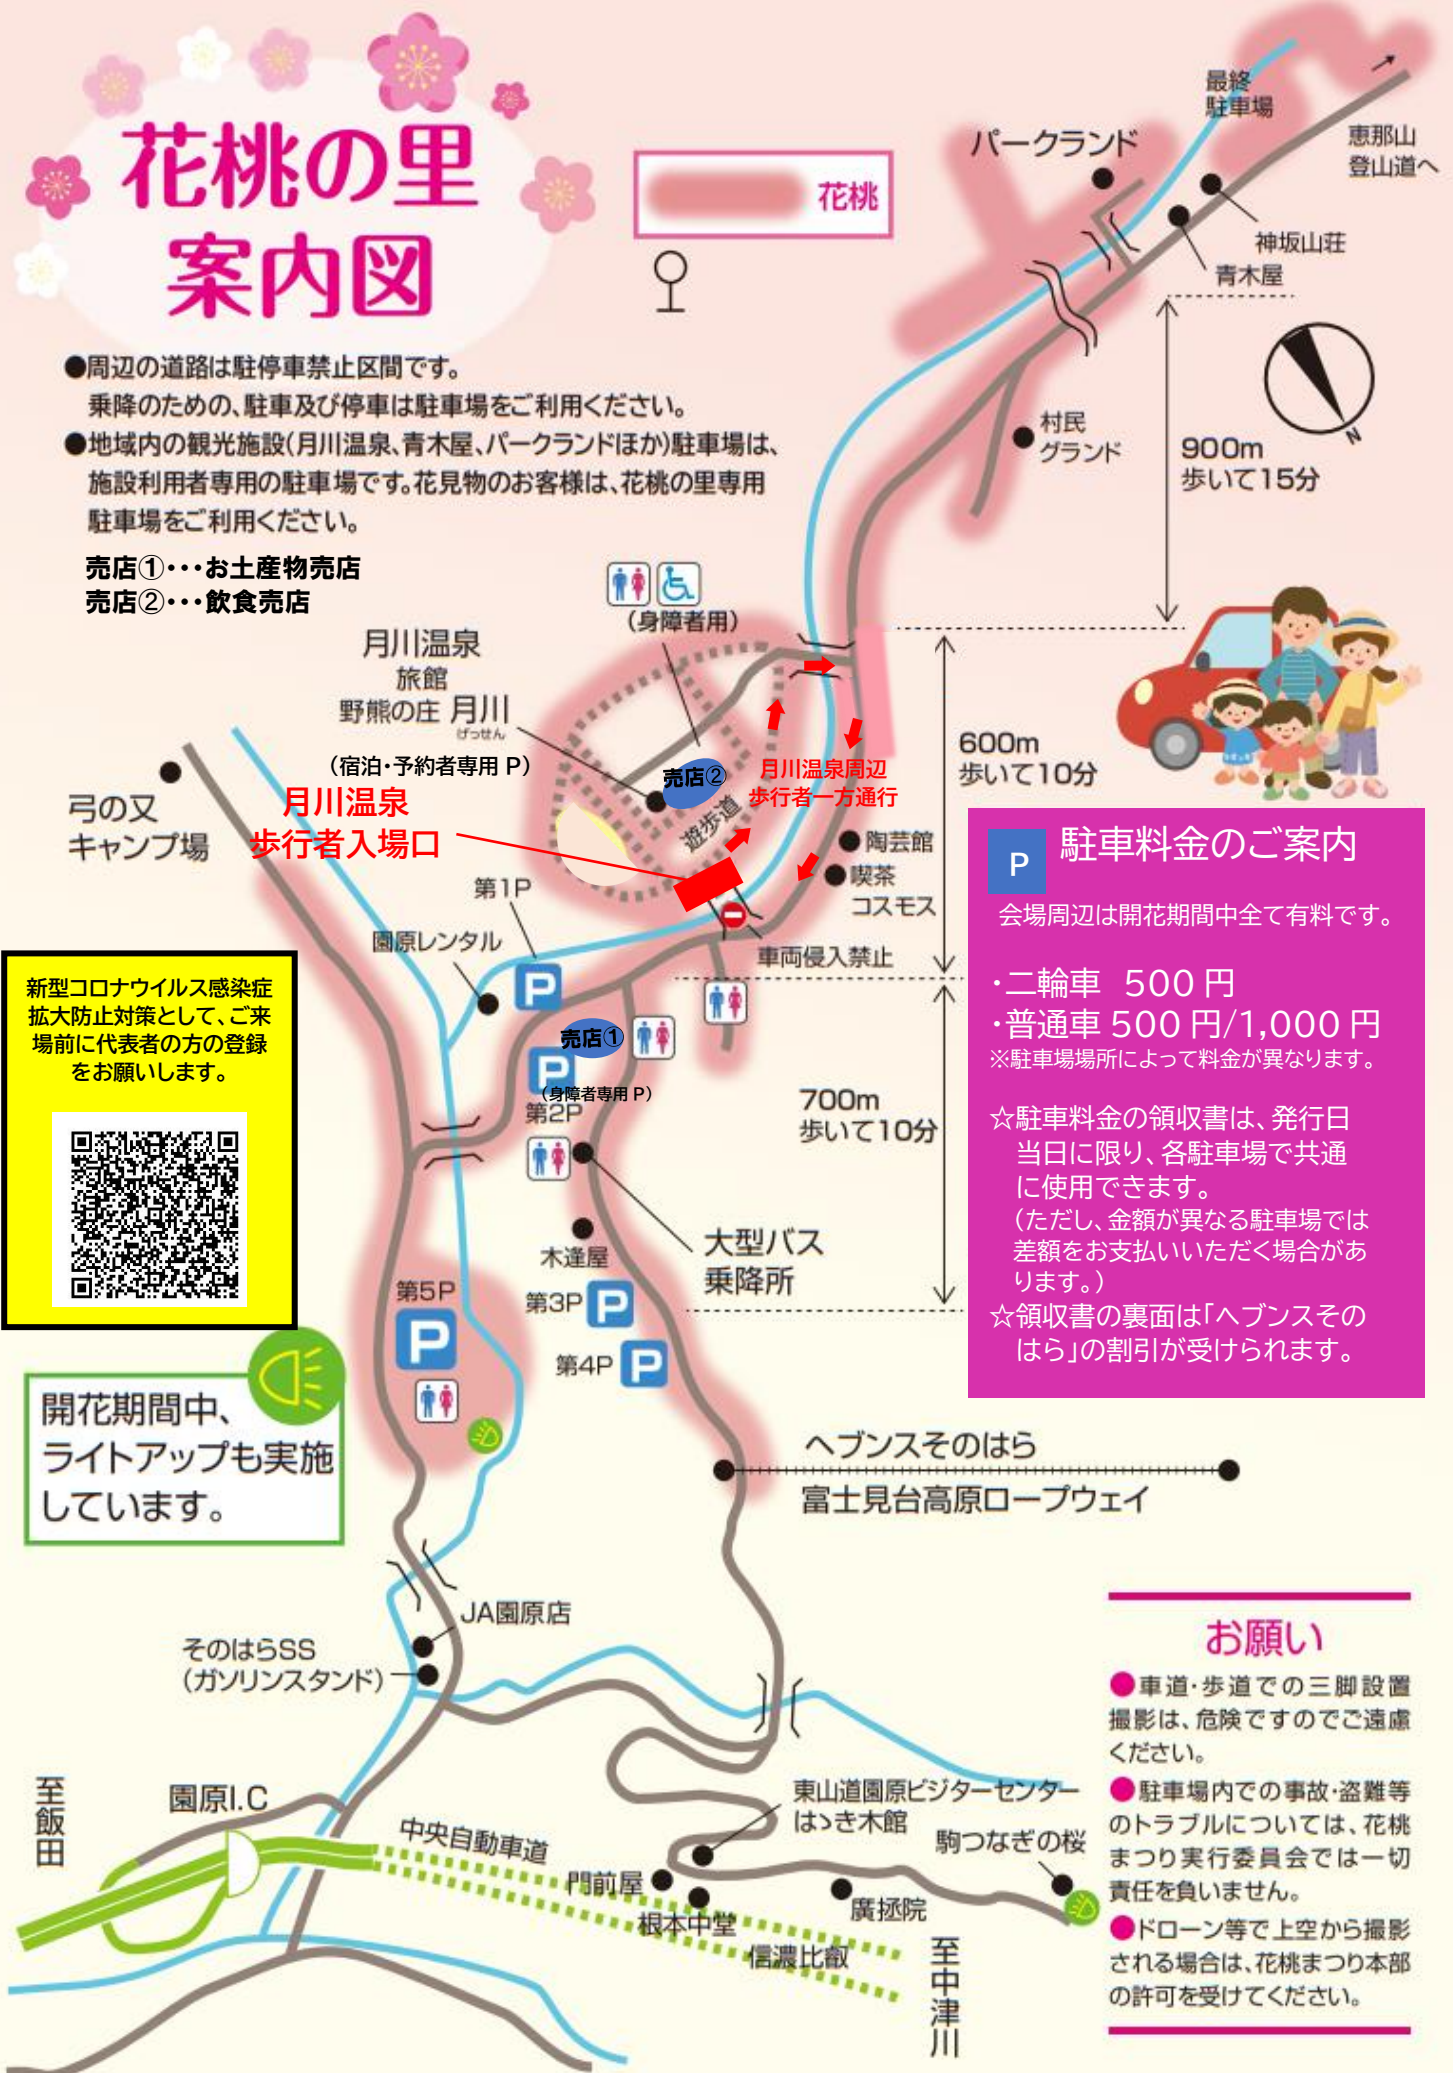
花桃の里
案内図

花桃

●周辺の道路は駐停車禁止区間です。
乗降のための、駐車及び停車は駐車場をご利用ください。
●地域内の観光施設(月川温泉、青木屋、パークランドほか)駐車場は、施設利用者専用の駐車場です。花見物のお客様は、花桃の里専用駐車場をご利用ください。

売店①・・・お土産物売店
売店②・・・飲食売店

最終駐車場
パークランド
恵那山登山道へ
神坂山荘
青木屋
村民グランド
900m
歩いて15分
N

(身障者用)
月川温泉
旅館
野熊の庄 月川
げっせん
(宿泊・予約者専用 P)
弓の又キャンプ場
月川温泉
歩行者入場口
売店②
遊歩道
月川温泉周辺
歩行者一方通行
600m
歩いて10分
陶芸館
喫茶
コスモス
第1P
園原レンタル
車両侵入禁止
売店①
(身障者専用 P)
第2P
700m
歩いて10分
木逢屋
大型バス
乗降所
第5P
第3P
第4P

駐車料金のご案内
会場周辺は開花期間中全て有料です。
・二輪車　500 円
・普通車 500 円/1,000 円
※駐車場場所によって料金が異なります。
☆駐車料金の領収書は、発行日当日に限り、各駐車場で共通に使用できます。
(ただし、金額が異なる駐車場では差額をお支払いいただく場合があります。)
☆領収書の裏面は「ヘブンスそのはら」の割引が受けられます。

新型コロナウイルス感染症拡大防止対策として、ご来場前に代表者の方の登録をお願いします。

開花期間中、ライトアップも実施しています。

ヘブンスそのはら
富士見台高原ロープウェイ
JA園原店
そのはらSS
(ガソリンスタンド)
至飯田
園原I.C
中央自動車道
東山道園原ビジターセンター
はゝき木館
駒つなぎの桜
門前屋
根本中堂
廣拯院
信濃比叡
至中津川

お願い
●車道・歩道での三脚設置撮影は、危険ですのでご遠慮ください。
●駐車場内での事故・盗難等のトラブルについては、花桃まつり実行委員会では一切責任を負いません。
●ドローン等で上空から撮影される場合は、花桃まつり本部の許可を受けてください。